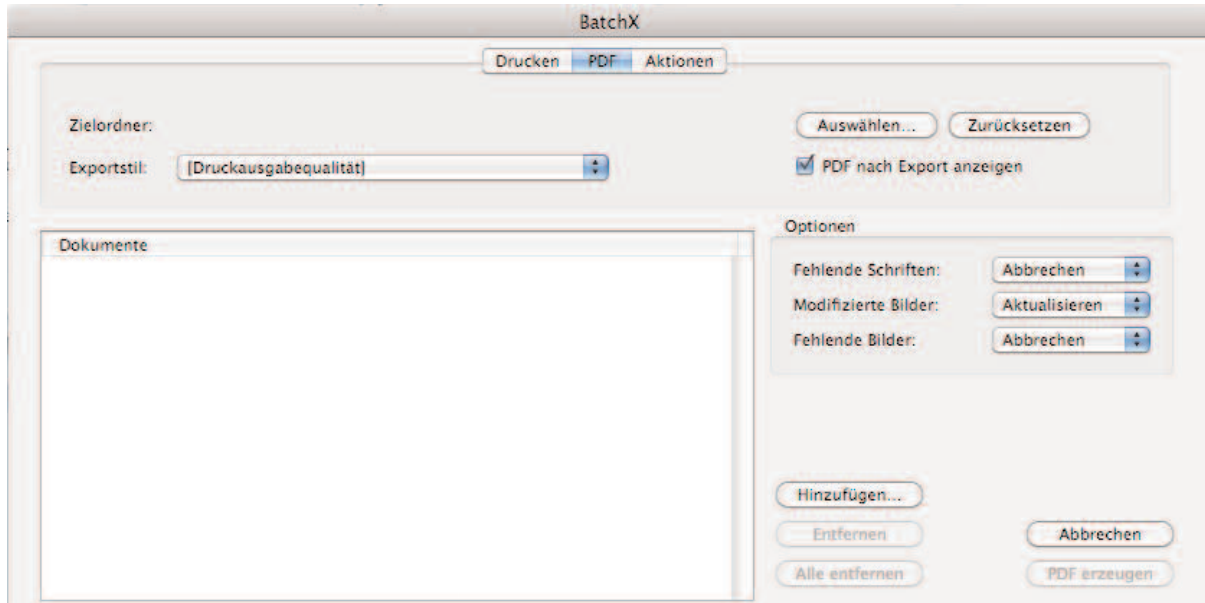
BatchX

Drucken PDF Aktionen

Zielordner:

Exportstil: [Druckausgabequalität]

Auswählen... Zurücksetzen

PDF nach Export anzeigen

Dokumente

Optionen

Fehlende Schriften: Abbrechen

Modifizierte Bilder: Aktualisieren

Fehlende Bilder: Abbrechen

Hinzufügen...

Entfernen

Alle entfernen

Abbrechen

PDF erzeugen